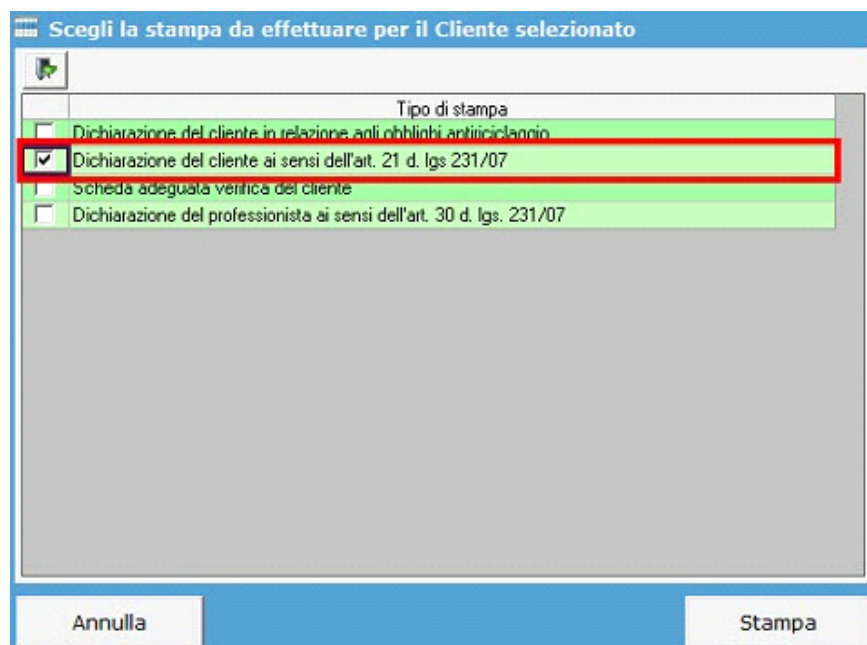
Scegli la stampa da effettuare per il Cliente selezionato

| | Tipo di stampa |
|---|---|
| ☐ | Dichiarazione del cliente in relazione agli obblighi antiriciclaggio |
| ☑ | Dichiarazione del cliente ai sensi dell'art. 21 d. lgs 231/07 |
| ☐ | Scheda adeguata verifica del cliente |
| ☐ | Dichiarazione del professionista ai sensi dell'art. 30 d. lgs. 231/07 |

Annulla

Stampa